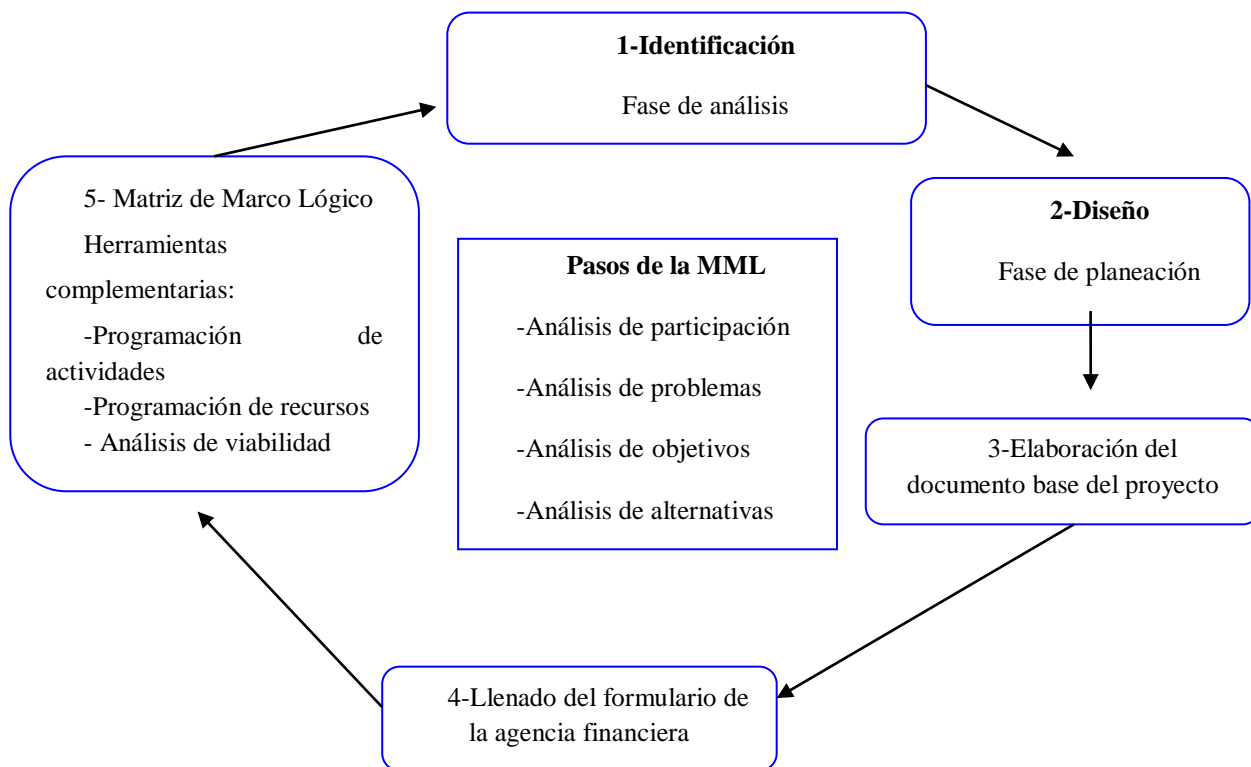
1-Identificación

Fase de análisis

2-Diseño

Fase de planeación

3-Elaboración del documento base del proyecto

4-Llenado del formulario de la agencia financiera

5- Matriz de Marco Lógico

Herramientas complementarias:

-Programación de actividades

-Programación de recursos

- Análisis de viabilidad

Pasos de la MML

-Análisis de participación

-Análisis de problemas

-Análisis de objetivos

-Análisis de alternativas